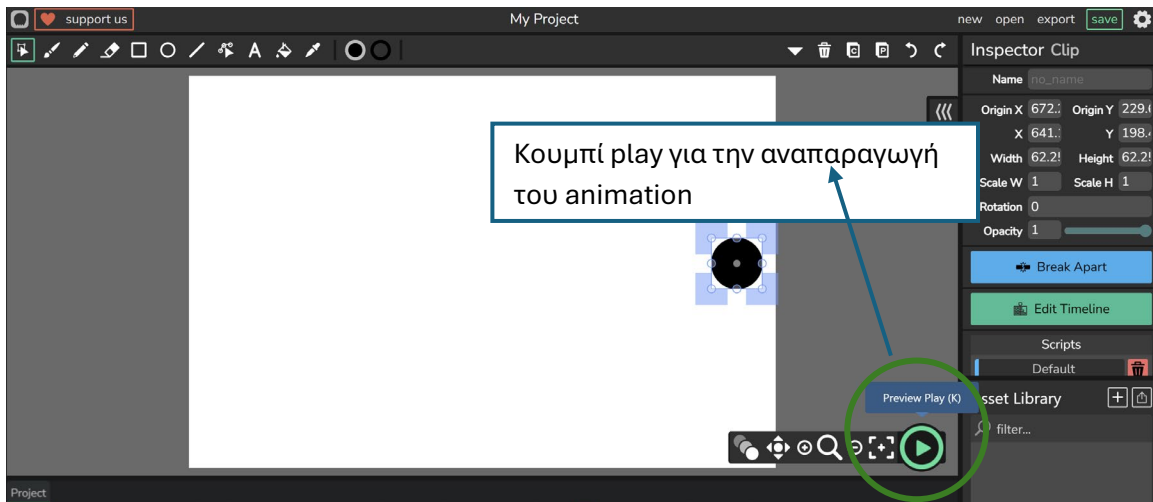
support us

My Project

new open export save

Inspector Clip

Name no_name

Origin X 672.2 Origin Y 229.0

X 641.1 Y 198.4

Width 62.25 Height 62.25

Scale W 1 Scale H 1

Rotation 0

Opacity 1

Κουμπί play για την αναπαραγωγή του animation

Break Apart

Edit Timeline

Scripts

Default

Preview Play (K)

sset Library

filter...

Project